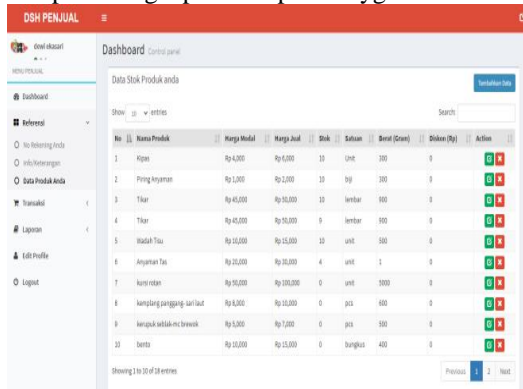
DSH PENJUAL

dewi ekasari

MENU PENJUAL

Dashboard

Referensi

No Rekening Anda

Info/Keterangan

Data Produk Anda

Transaksi

Laporan

Edit Profile

Logout

Dashboard Control panel

Data Stok Produk anda

Tambahkan Data

Show 10 entries

Search:

| No | Nama Produk | Harga Modal | Harga Jual | Stok | Satuan | Berat (Gram) | Diskon (Rp) | Action |
|---|---|---|---|---|---|---|---|---|
| 1 | Kipas | Rp 4,000 | Rp 6,000 | 10 | Unit | 300 | 0 | |
| 2 | Piring Anyaman | Rp 1,000 | Rp 2,000 | 10 | biji | 300 | 0 | |
| 3 | Tikar | Rp 45,000 | Rp 50,000 | 10 | lembar | 900 | 0 | |
| 4 | Tikar | Rp 45,000 | Rp 50,000 | 9 | lembar | 900 | 0 | |
| 5 | Wadah Tisu | Rp 10,000 | Rp 15,000 | 10 | unit | 500 | 0 | |
| 6 | Anyaman Tas | Rp 20,000 | Rp 30,000 | 4 | unit | 1 | 0 | |
| 7 | kursi rotan | Rp 90,000 | Rp 100,000 | 0 | unit | 5000 | 0 | |
| 8 | kemplang panggang sari laut | Rp 8,000 | Rp 10,000 | 0 | pcs | 600 | 0 | |
| 9 | kerupuk sedjak-mc brewok | Rp 5,000 | Rp 7,000 | 0 | pcs | 500 | 0 | |
| 10 | bento | Rp 10,000 | Rp 15,000 | 0 | bungkus | 400 | 0 | |

Showing 1 to 10 of 18 entries

Previous 1 2 Next